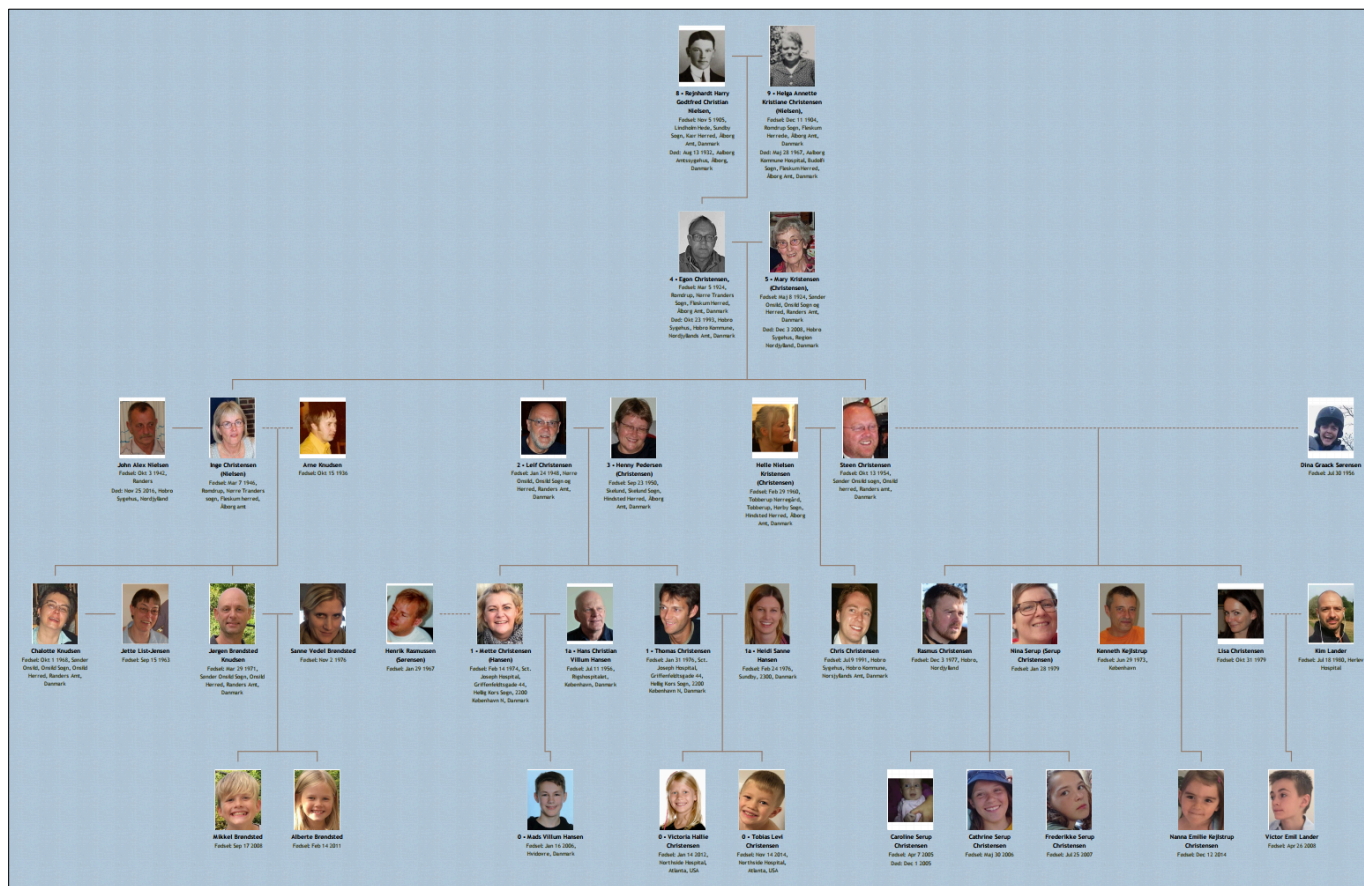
8 • Rejnhardt Harry Godtfred Christian Nielsen,
Født: Nov 5 1905, Lindholm Hede, Sundby Sogn, Kær Herred, Ålborg Amt, Danmark
Død: Aug 13 1932, Aalborg Amtssygehus, Ålborg, Danmark

9 • Helga Annette Kristiane Christensen (Nielsen),
Født: Dec 11 1904, Rørdrup Sogn, Fleskum Herrede, Ålborg Amt, Danmark
Død: Maj 28 1967, Aalborg Kommune Hospital, Budolfi Sogn, Fleskum Herred, Ålborg Amt, Danmark

4 • Egon Christensen,
Født: Mar 5 1924, Rørdrup, Nørre Tranders Sogn, Fleskum Herred, Ålborg Amt, Danmark
Død: Okt 23 1993, Hobro Sygehus, Hobro Kommune, Nordjyllands Amt, Danmark

5 • Mary Kristensen (Christensen),
Født: Maj 8 1924, Sønder Onsild, Onsild Sogn og Herred, Randers Amt, Danmark
Død: Dec 3 2000, Hobro Sygehus, Region Nordjylland, Danmark

John Alex Nielsen
Født: Okt 3 1942, Randers
Død: Nov 25 2016, Hobro Sygehus, Nordjylland

Inge Christensen (Nielsen)
Født: Mar 7 1946, Rørdrup, Nørre Tranders sogn, Fleskum herred, Ålborg amt

Arne Knudsen
Født: Okt 15 1936

2 • Leif Christensen
Født: Jan 24 1948, Nørre Onsild, Onsild Sogn og Herred, Randers Amt, Danmark

3 • Henny Pedersen (Christensen)
Født: Sep 23 1950, Skelund, Skelund Sogn, Hindsted Herred, Ålborg Amt, Danmark

Helle Nielsen Kristensen (Christensen)
Født: Feb 29 1960, Tobberup Herregård, Tobberup, Hørby Sogn, Hindsted Herred, Ålborg Amt, Danmark

Steen Christensen
Født: Okt 13 1954, Sønder Onsild sogn, Onsild herred, Randers amt, Danmark

Dina Graack Sørensen
Født: Jul 30 1956

Chalotte Knudsen
Født: Okt 1 1968, Sønder Onsild, Onsild Sogn, Onsild Herred, Randers Amt, Danmark

Jette List-Jensen
Født: Sep 15 1963

Jørgen Brøndsted Knudsen
Født: Mar 29 1971, Sønder Onsild Sogn, Onsild Herred, Randers Amt, Danmark

Sanne Vedel Brøndsted
Født: Nov 2 1976

Henrik Rasmussen (Sørensen)
Født: Jan 29 1967

1 • Mette Christensen (Hansen)
Født: Feb 14 1974, Sct. Joseph Hospital, Griffenfeldtsgade 44, Hellig Kors Sogn, 2200 København N, Danmark

1a • Hans Christian Villum Hansen
Født: Jul 11 1956, Rigshospitalet, København, Danmark

1 • Thomas Christensen
Født: Jun 31 1976, Sct. Joseph Hospital, Griffenfeldtsgade 44, Hellig Kors Sogn, 2200 København N, Danmark

1a • Heidi Sanne Hansen
Født: Feb 24 1976, Sundby, 2300, Danmark

Chris Christensen
Født: Jul 9 1991, Hobro Sygehus, Hobro Kommune, Nordjyllands Amt, Danmark

Rasmus Christensen
Født: Dec 3 1977, Hobro, Nordjylland

Nina Serup (Serup Christensen)
Født: Jan 28 1979

Kenneth Kejlstrup
Født: Jun 29 1973, København

Lisa Christensen
Født: Okt 31 1979

Kim Lander
Født: Jul 18 1980, Herlev Hospital

Mikkel Brøndsted
Født: Sep 17 2008

Alberte Brøndsted
Født: Feb 14 2011

0 • Mads Villum Hansen
Født: Jan 16 2006, Hvidovre, Danmark

0 • Victoria Hallie Christensen
Født: Jan 14 2012, Northside Hospital, Atlanta, USA

0 • Tobias Levi Christensen
Født: Nov 14 2014, Northside Hospital, Atlanta, USA

Caroline Serup Christensen
Født: Apr 7 2005
Død: Dec 1 2005

Cathrine Serup Christensen
Født: Maj 30 2006

Frederikke Serup Christensen
Født: Jul 25 2007

Nanna Emilie Kejlstrup Christensen
Født: Dec 12 2014

Victor Emil Lander
Født: Apr 26 2009